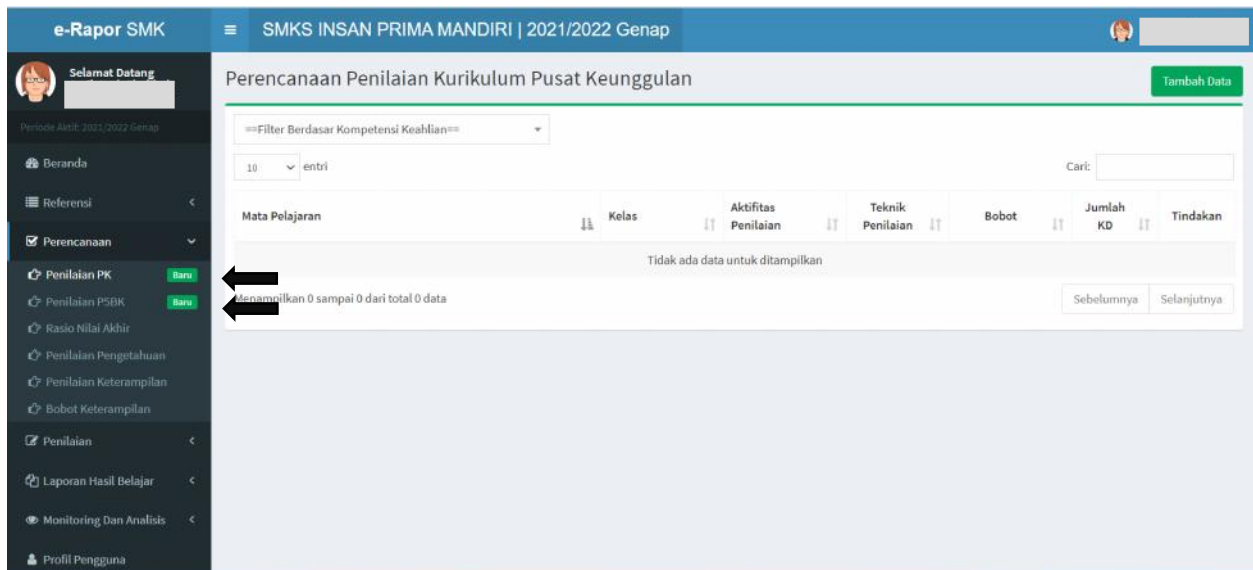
e-Rapor SMK

SMKS INSAN PRIMA MANDIRI | 2021/2022 Genap

Selamat Datang

Periode Aktif: 2021/2022 Genap

Beranda

Referensi

Perencanaan

Penilaian PK Baru

Penilaian P5BK Baru

Rasio Nilai Akhir

Penilaian Pengetahuan

Penilaian Keterampilan

Bobot Keterampilan

Penilaian

Laporan Hasil Belajar

Monitoring Dan Analisis

Profil Pengguna

Perencanaan Penilaian Kurikulum Pusat Keunggulan

Tambah Data

==Filter Berdasar Kompetensi Keahlian==

10 entri

Cari:

| Mata Pelajaran | Kelas | Aktifitas Penilaian | Teknik Penilaian | Bobot | Jumlah KD | Tindakan |
|---|---|---|---|---|---|---|
| Tidak ada data untuk ditampilkan | | | | | | |

Menampilkan 0 sampai 0 dari total 0 data

Sebelumnya Selanjutnya